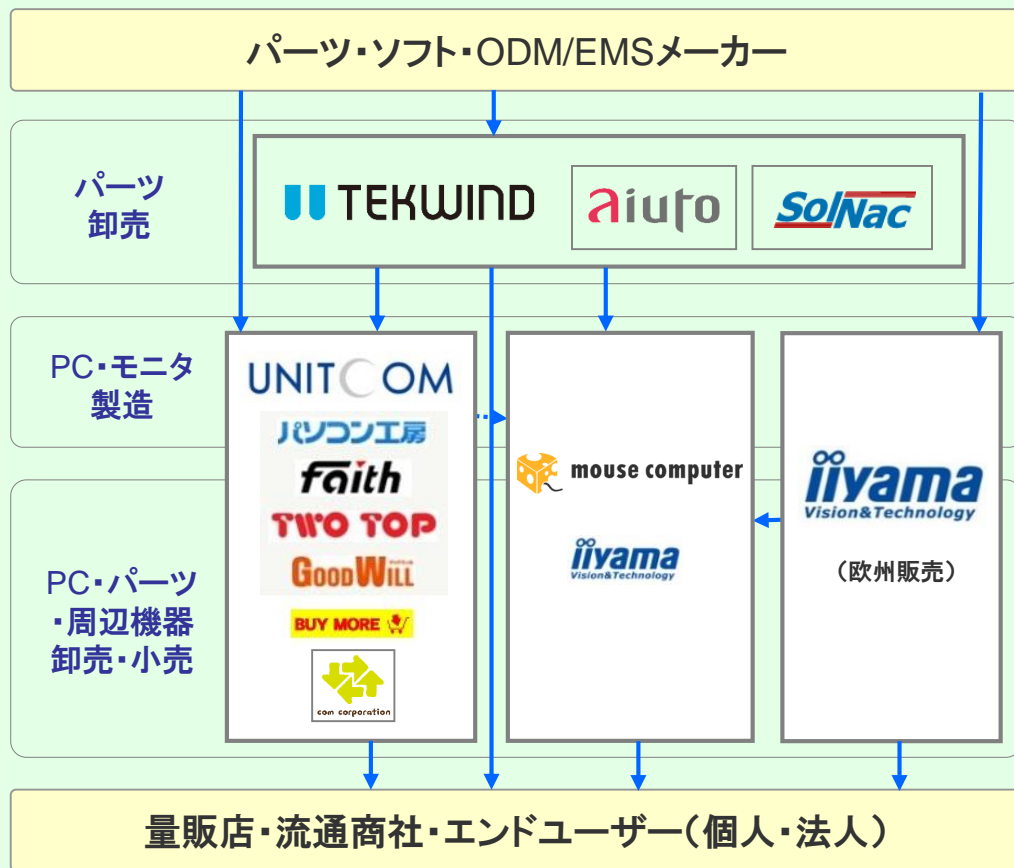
パーツ・ソフト・ODM/EMSメーカー

パーツ卸売

TEKWIND

aiuto

SolNac

PC・モニタ製造

PC・パーツ・周辺機器卸売・小売

UNITCOM

パソコン工房

faith

TWO TOP

GOODWILL

BUY MORE

com corporation

mouse computer

iiyama Vision&Technology

iiyama Vision&Technology

（欧州販売）

量販店・流通商社・エンドユーザー（個人・法人）